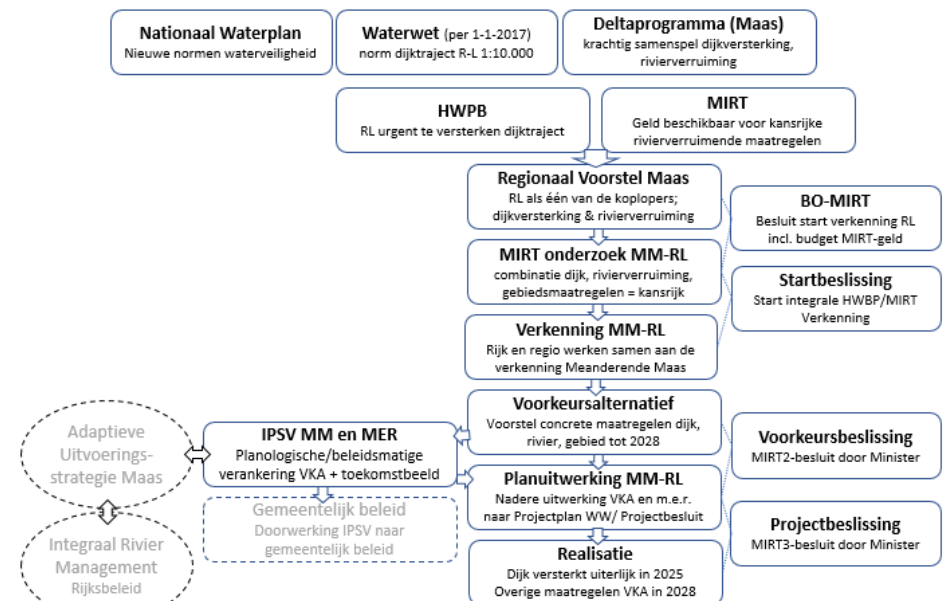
Nationaal Waterplan
Nieuwe normen waterveiligheid

Waterwet (per 1-1-2017)
norm dijktraject R-L 1:10.000

Deltaprogramma (Maas)
krachtig samenspel dijkversterking, rivierverruiming

HWPB
RL urgent te versterken dijktraject

MIRT
Geld beschikbaar voor kansrijke rivierverruimende maatregelen

Regionaal Voorstel Maas
RL als één van de koplopers; dijkversterking & rivierverruiming

BO-MIRT
Besluit start verkenning RL incl. budget MIRT-geld

MIRT onderzoek MM-RL
combinatie dijk, rivierverruiming, gebiedsmaatregelen = kansrijk

Startbeslissing
Start integrale HWBP/MIRT Verkenning

Verkenning MM-RL
Rijk en regio werken samen aan de verkenning Meanderende Maas

Adaptieve Uitvoerings-strategie Maas

IPSV MM en MER
Planologische/beleidsmatige verankering VKA + toekomstbeeld

Voorkeursalternatief
Voorstel concrete maatregelen dijk, rivier, gebied tot 2028

Voorkeursbeslissing
MIRT2-besluit door Minister

Gemeentelijk beleid
Doorwerking IPSV naar gemeentelijk beleid

Planuitwerking MM-RL
Nadere uitwerking VKA en m.e.r. naar Projectplan WW/ Projectbesluit

Projectbeslissing
MIRT3-besluit door Minister

Integraal Rivier Management
Rijksbeleid

Realisatie
Dijk versterkt uiterlijk in 2025
Overige maatregelen VKA in 2028